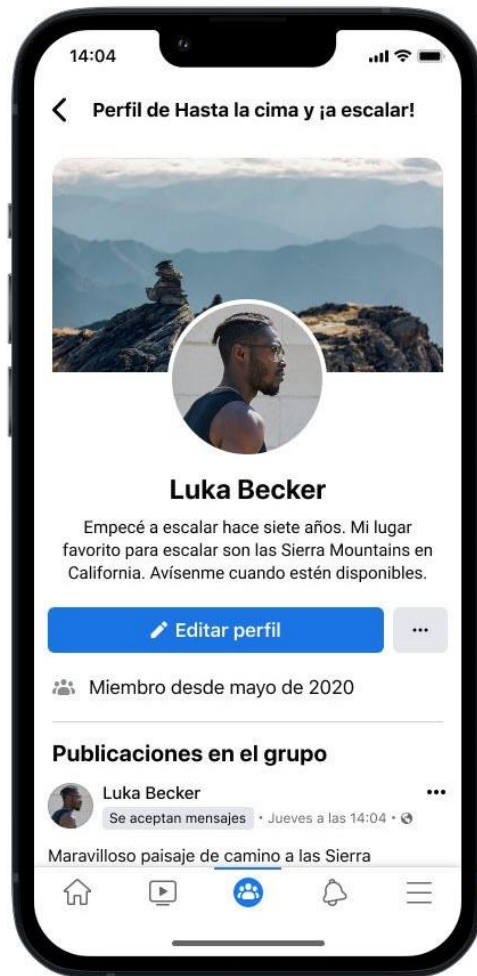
14:04

Perfil de Hasta la cima y ¡a escalar!

Luka Becker

Empecé a escalar hace siete años. Mi lugar favorito para escalar son las Sierra Mountains en California. Avísenme cuando estén disponibles.

Editar perfil

...

Miembro desde mayo de 2020

Publicaciones en el grupo

Luka Becker

Se aceptan mensajes · Jueves a las 14:04 ·

...

Maravilloso paisaje de camino a las Sierra